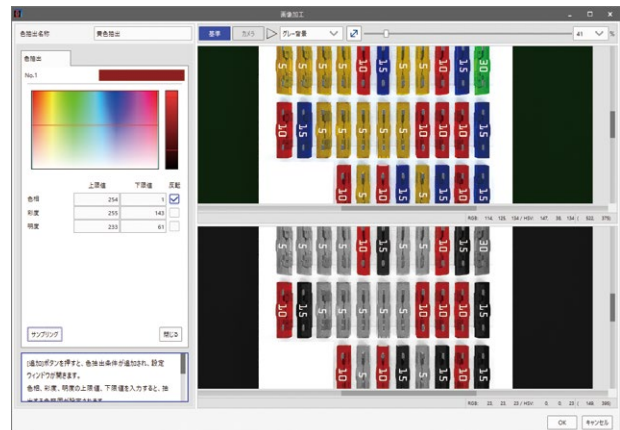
画像加工

色抽出名称 | 青色抽出

色抽出

No.1

| | 上限値 | 下限値 | 反転 |
|---|---|---|---|
| 色相 | 254 | 1 | ☑ |
| 彩度 | 255 | 143 | |
| 明度 | 233 | 61 | |

サンプリング

閉じる

[追加]ボタンを押すと、色抽出条件が追加され、設定ウィンドウが開きます。
色相、彩度、明度の上限値、下限値を入力すると、抽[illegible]

基準 カメラ グレー変換 41 %

15 15 10 15 15 10 15 30 10 15 15 10 15 10 10 15 10 15 15 10 15

RGB: 114, 125, 134 / HSV: 147, 38, 134 ( 622, 375)

15 15 10 15 15 10 15 30 10 15 15 10 15 10 10 15 10 15 15 10 15

RGB: 23, 23, 23 / HSV: 0, 0, 23 ( 148, 386)

OK キャンセル